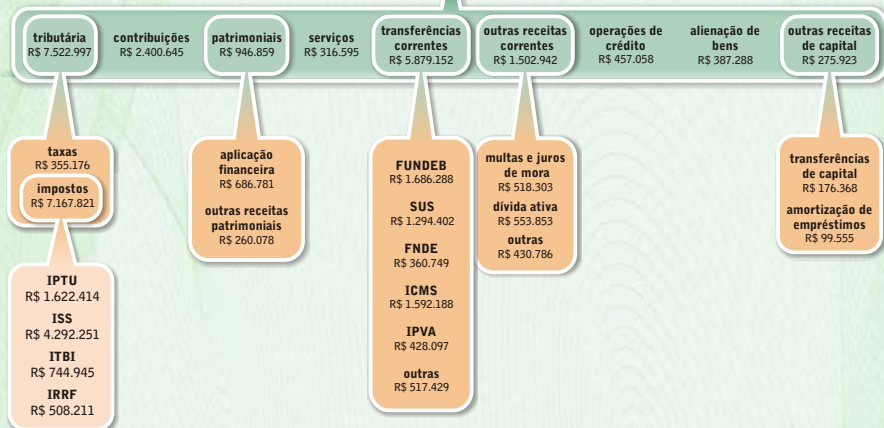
tributária
R$ 7.522.997

contribuições
R$ 2.400.645

patrimoniais
R$ 946.859

serviços
R$ 316.595

transferências correntes
R$ 5.879.152

outras receitas correntes
R$ 1.502.942

operações de crédito
R$ 457.058

alienação de bens
R$ 387.288

outras receitas de capital
R$ 275.923

taxas
R$ 355.176

impostos
R$ 7.167.821

IPTU
R$ 1.622.414

ISS
R$ 4.292.251

ITBI
R$ 744.945

IRRF
R$ 508.211

aplicação financeira
R$ 686.781

outras receitas patrimoniais
R$ 260.078

FUNDEB
R$ 1.686.288

SUS
R$ 1.294.402

FNDE
R$ 360.749

ICMS
R$ 1.592.188

IPVA
R$ 428.097

outras
R$ 517.429

multas e juros de mora
R$ 518.303

dívida ativa
R$ 553.853

outras
R$ 430.786

transferências de capital
R$ 176.368

amortização de empréstimos
R$ 99.555